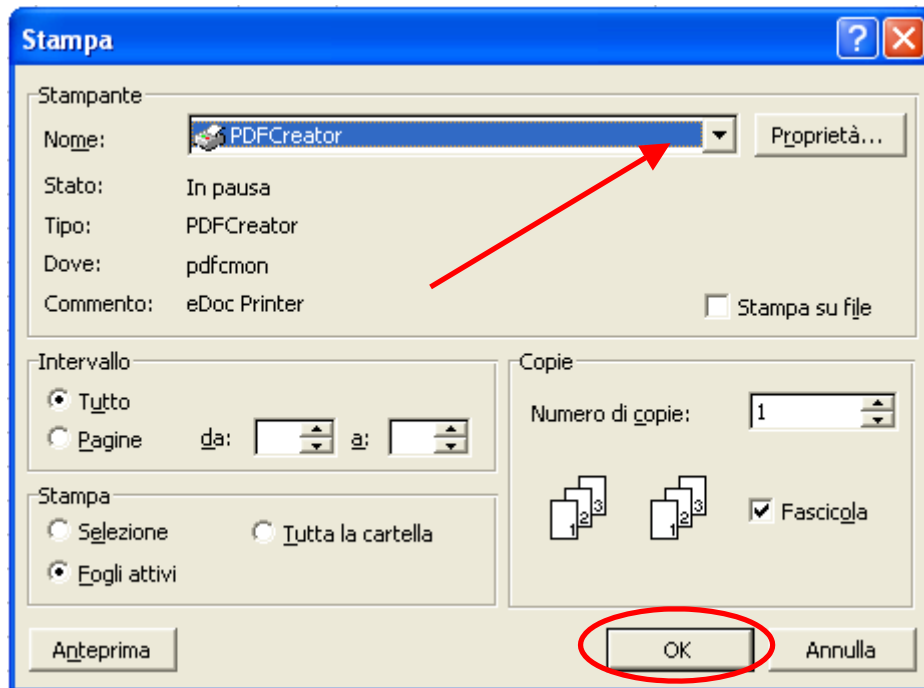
Stampa

?

Stampante

Nome: PDFCreator

Proprietà...

Stato: In pausa

Tipo: PDFCreator

Dove: pdfcmon

Commento: eDoc Printer

Stampa su file

Intervallo

Tutto

Pagine da: a:

Copie

Numero di copie: 1

1 2 3

1 2 3

Fascicola

Stampa

Selezione

Tutta la cartella

Fogli attivi

Anteprima

OK

Annulla